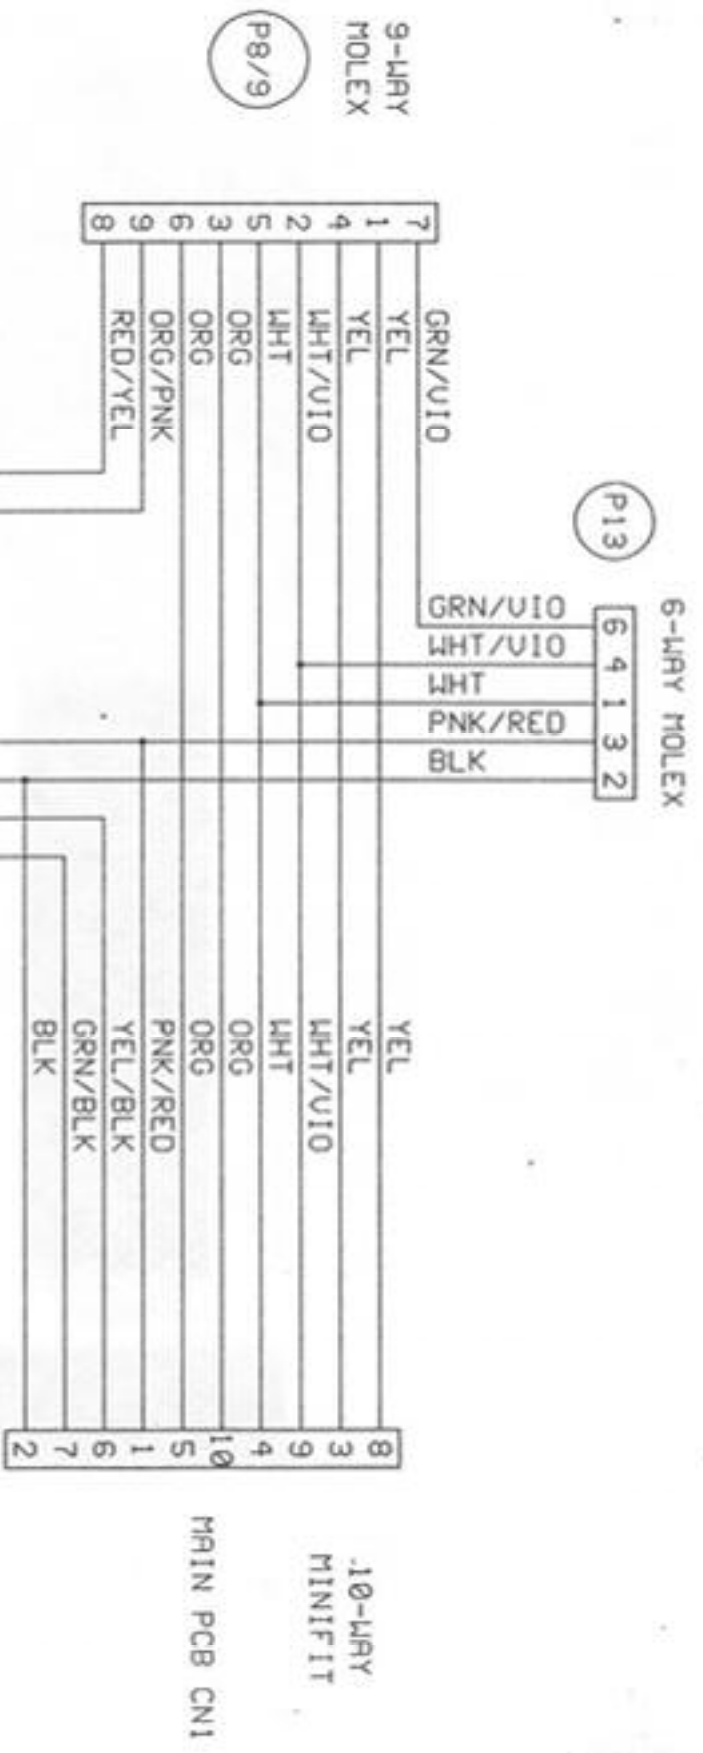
9-WAY
MOLEX
P8/9

7
1
4
2
5
3
6
9
8

GRN/VIO
YEL
YEL
WHT/VIO
WHT
ORG
ORG
ORG/PNK
RED/YEL

P13

6-WAY MOLEX
6
4
1
3
2

GRN/VIO
WHT/VIO
WHT
PNK/RED
BLK

YEL
YEL
WHT/VIO
WHT
ORG
ORG
PNK/RED
YEL/BLK
GRN/BLK
BLK

8
3
9
4
10
5
1
6
7
2

10-WAY
MINIFIT

MAIN PCB CN1